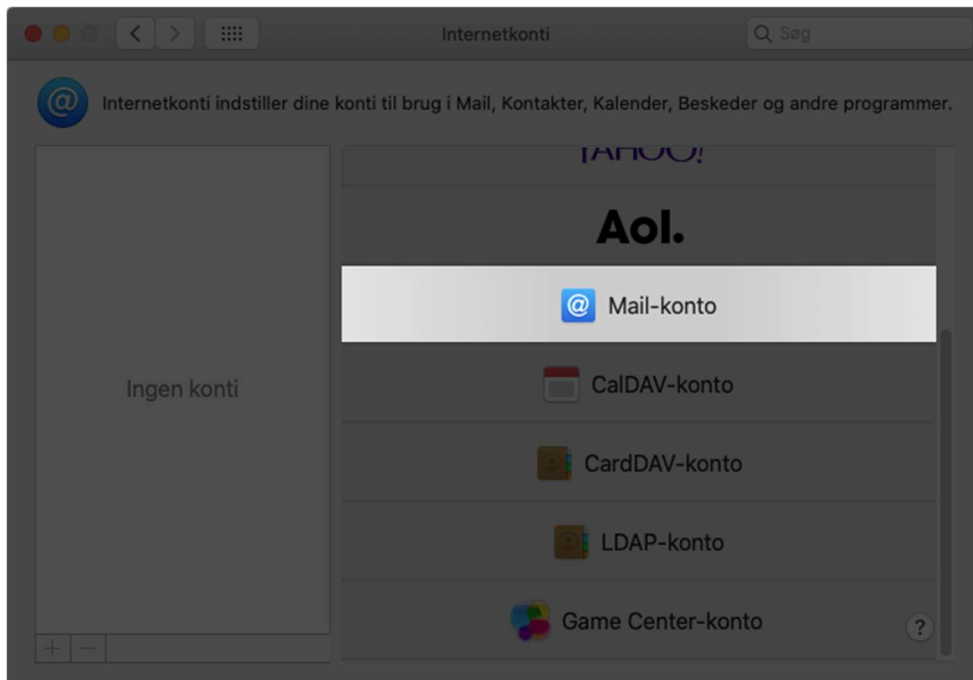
Internetkonti

Søg

Internetkonti indstiller dine konti til brug i Mail, Kontakter, Kalender, Beskeder og andre programmer.

YAHOO!

Aol.

Mail-konto

CalDAV-konto

CardDAV-konto

LDAP-konto

Game Center-konto

Ingen konti

+ −

?